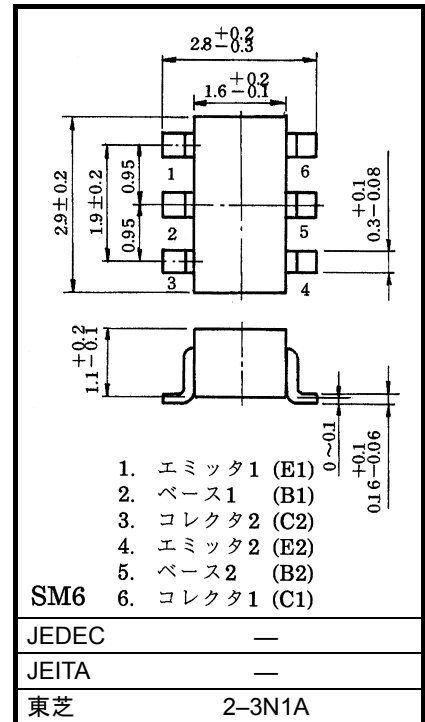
$2.8^{+0.2}_{-0.3}$

$1.6^{+0.2}_{-0.1}$

$2.9\pm0.2$

$1.9\pm0.2$

0.95

0.95

1

2

3

6

5

4

$0.3^{+0.1}_{-0.08}$

$1.1^{+0.2}_{-0.1}$

$0\sim0.1$

$0.16^{+0.1}_{-0.06}$

1. エミッタ1 (E1)
2. ベース1 (B1)
3. コレクタ2 (C2)
4. エミッタ2 (E2)
5. ベース2 (B2)
6. コレクタ1 (C1)

SM6

| JEDEC | ― |
|---|---|
| JEITA | ― |
| 東芝 | 2–3N1A |